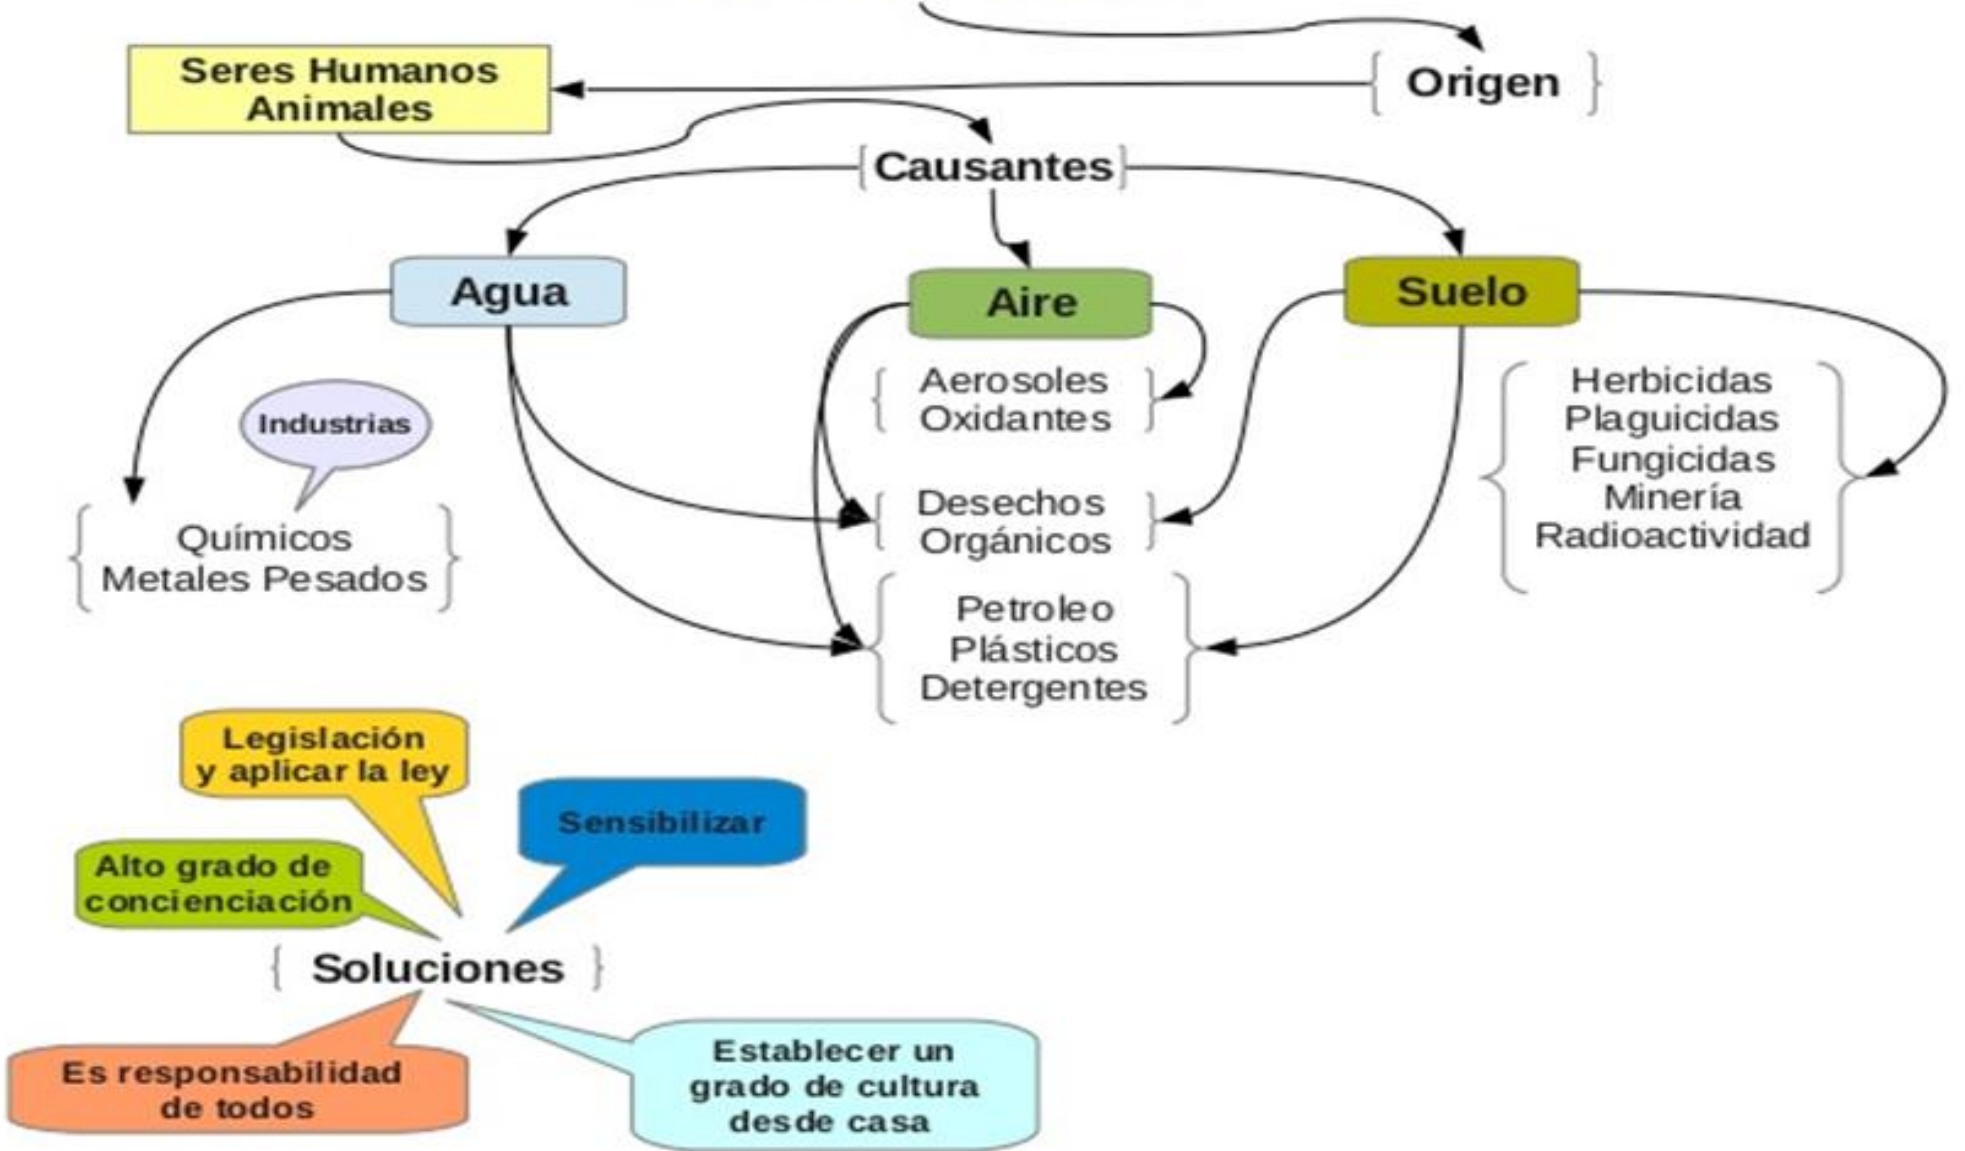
Seres Humanos
Animales

Origen

Causantes

Agua

Aire

Suelo

Industrias

Químicos
Metales Pesados

Aerosoles
Oxidantes

Desechos
Orgánicos

Petroleo
Plásticos
Detergentes

Herbicidas
Plaguicidas
Fungicidas
Minería
Radioactividad

Legislación
y aplicar la ley

Sensibilizar

Alto grado de
concienciación

Soluciones

Es responsabilidad
de todos

Establecer un
grado de cultura
desde casa